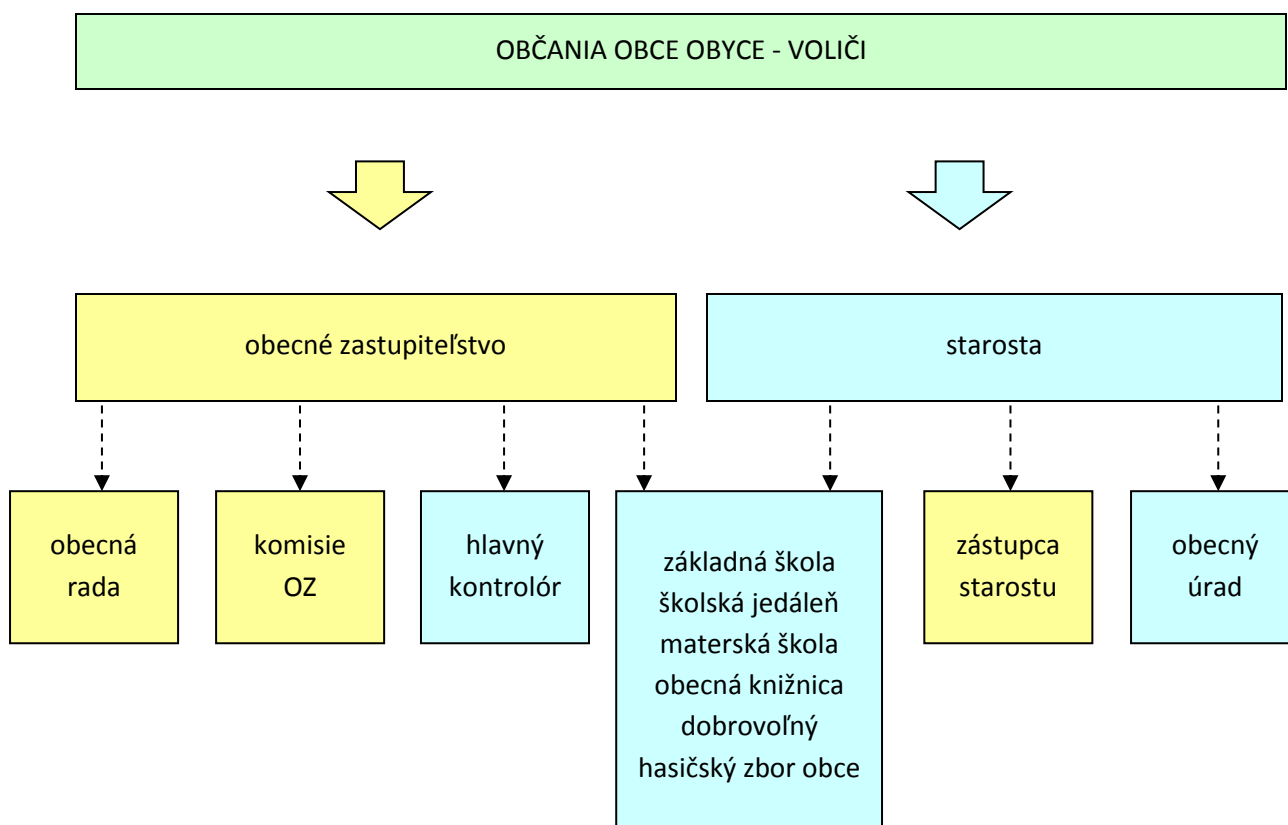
OBČANIA OBCE OBYCE - VOLIČI

obecné zastupiteľstvo

starosta

obecná rada

komisie OZ

hlavný kontrolór

základná škola
školská jedáleň
materská škola
obecná knižnica
dobrovoľný hasičský zbor obce

zástupca starostu

obecný úrad